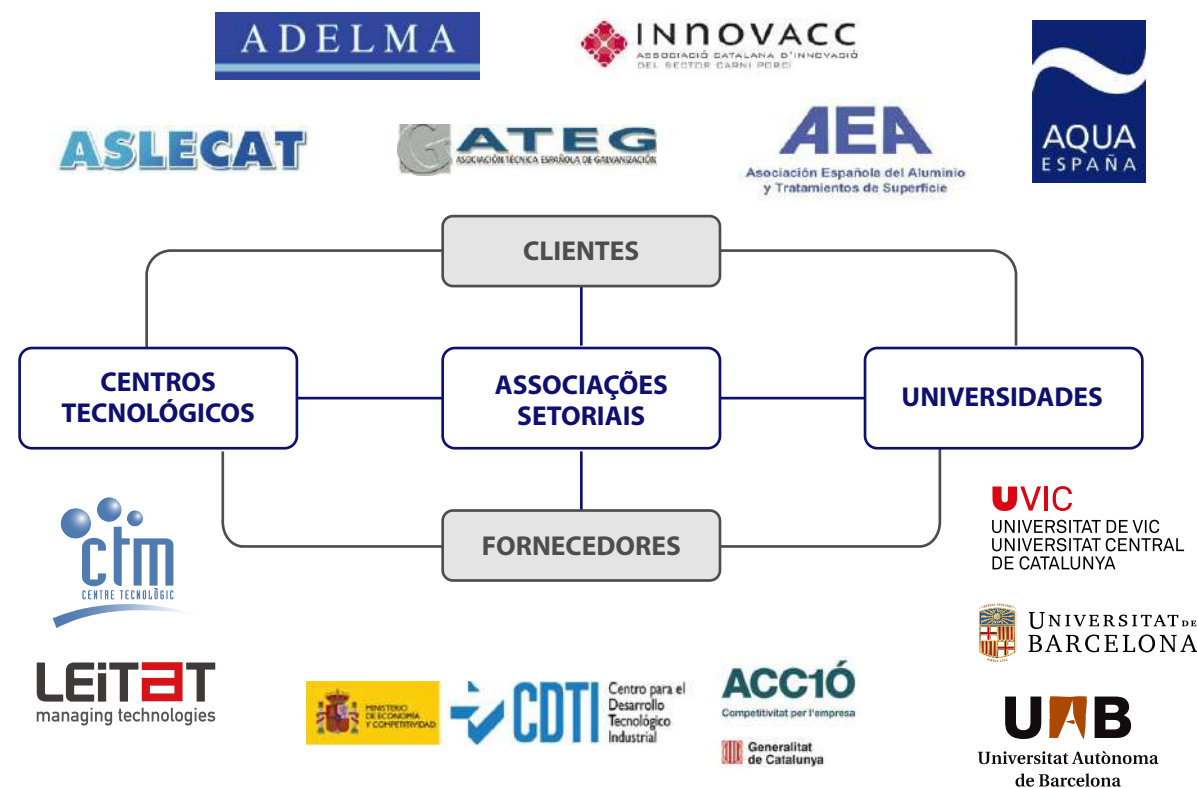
ADELMA

INNOVACC
ASSOCIACIÓ CATALANA D'INNOVACIÓ DEL SECTOR CARNI PORCÍ

AQUA
ESPAÑA

ASLECAT

ATEG
ASOCIACIÓN TÉCNICA ESPAÑOLA DE GALVANIZACIÓN

AEA
Asociación Española del Aluminio y Tratamientos de Superficie

CLIENTES

CENTROS TECNOLÓGICOS

ASSOCIAÇÕES SETORIAIS

UNIVERSIDADES

FORNECEDORES

ctm
CENTRE TECNOLÒGIC

UVIC
UNIVERSITAT DE VIC
UNIVERSITAT CENTRAL DE CATALUNYA

UNIVERSITAT DE BARCELONA

LEITAT
managing technologies

MINISTERIO DE ECONOMÍA Y COMPETITIVIDAD

CDTI
Centro para el Desarrollo Tecnológico Industrial

ACCIÓ
Competitivitat per l'empresa

Generalitat de Catalunya

UAB
Universitat Autònoma de Barcelona